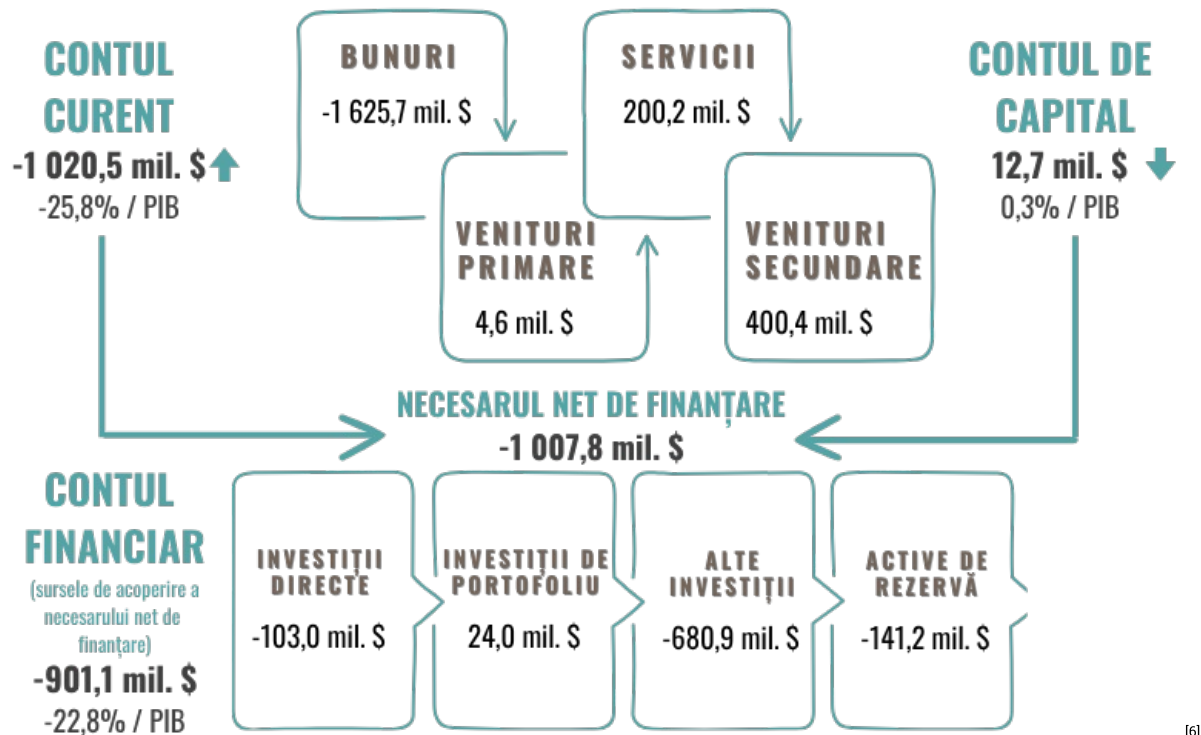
CONTUL CURENT
-1 020,5 mil. $
-25,8% / PIB

BUNURI
-1 625,7 mil. $

SERVICII
200,2 mil. $

CONTUL DE CAPITAL
12,7 mil. $
0,3% / PIB

VENITURI PRIMARE
4,6 mil. $

VENITURI SECUNDARE
400,4 mil. $

NECESARUL NET DE FINANȚARE
-1 007,8 mil. $

CONTUL FINANCIAR
(sursele de acoperire a necesarului net de finanțare)
-901,1 mil. $
-22,8% / PIB

INVESTIȚII DIRECTE
-103,0 mil. $

INVESTIȚII DE PORTOFOLIU
24,0 mil. $

ALTE INVESTIȚII
-680,9 mil. $

ACTIVE DE REZERVĂ
-141,2 mil. $

[6]